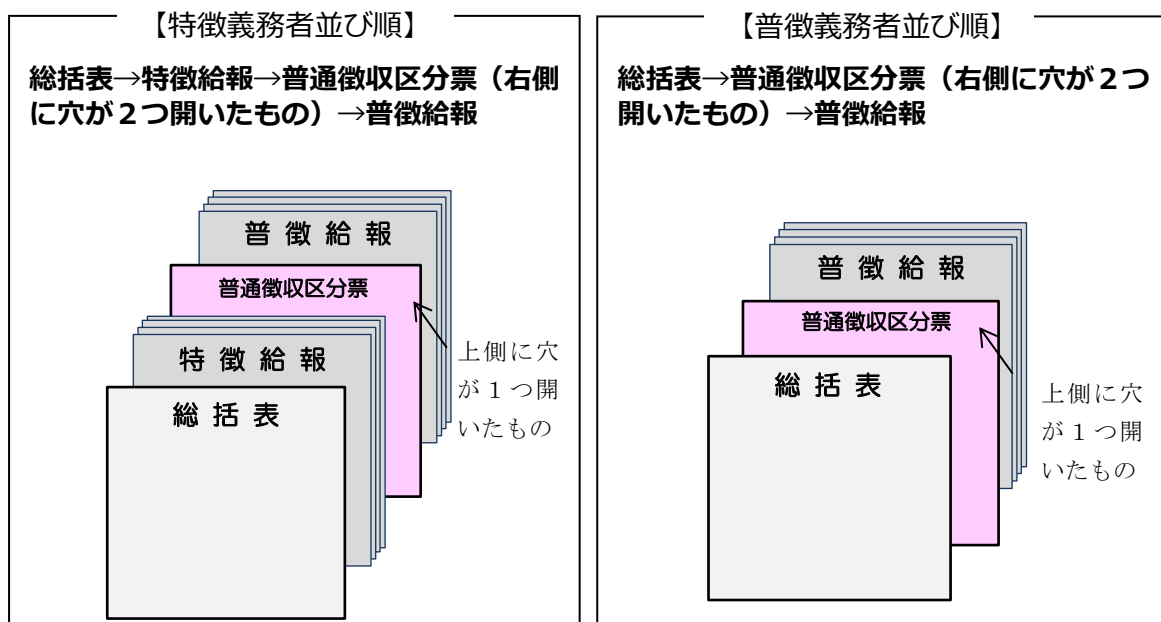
【特徴義務者並び順】

総括表→特徴給報→普通徴収区分票（右側に穴が２つ開いたもの）→普徴給報

普 徴 給 報

普通徴収区分票

特 徴 給 報

総 括 表

上側に穴が１つ開いたもの

【普徴義務者並び順】

総括表→普通徴収区分票（右側に穴が２つ開いたもの）→普徴給報

普 徴 給 報

普通徴収区分票

総 括 表

上側に穴が１つ開いたもの